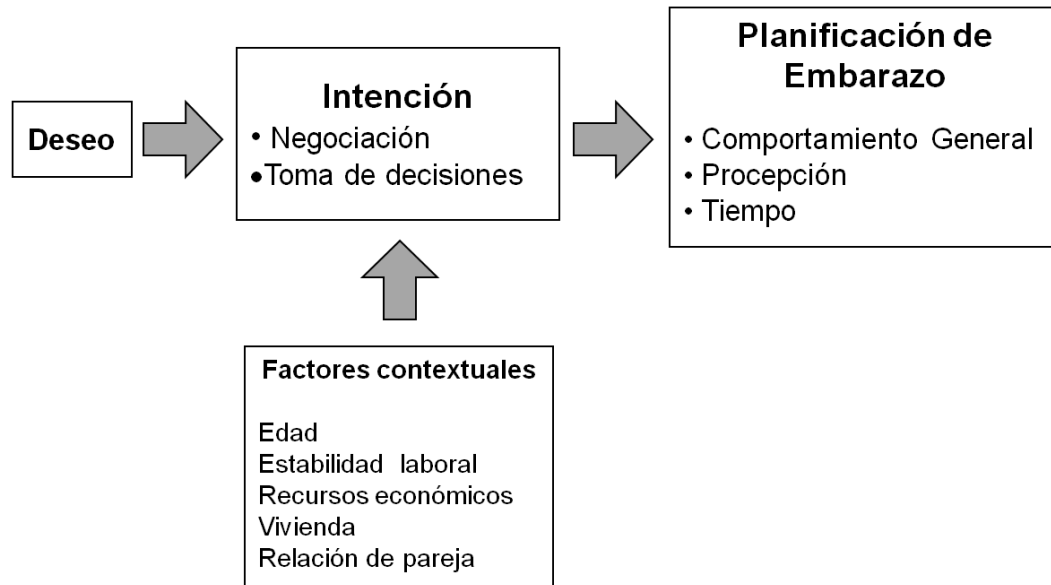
Deseo

Intención
• Negociación
• Toma de decisiones

Planificación de Embarazo
• Comportamiento General
• Procepción
• Tiempo

Factores contextuales

Edad
Estabilidad laboral
Recursos económicos
Vivienda
Relación de pareja